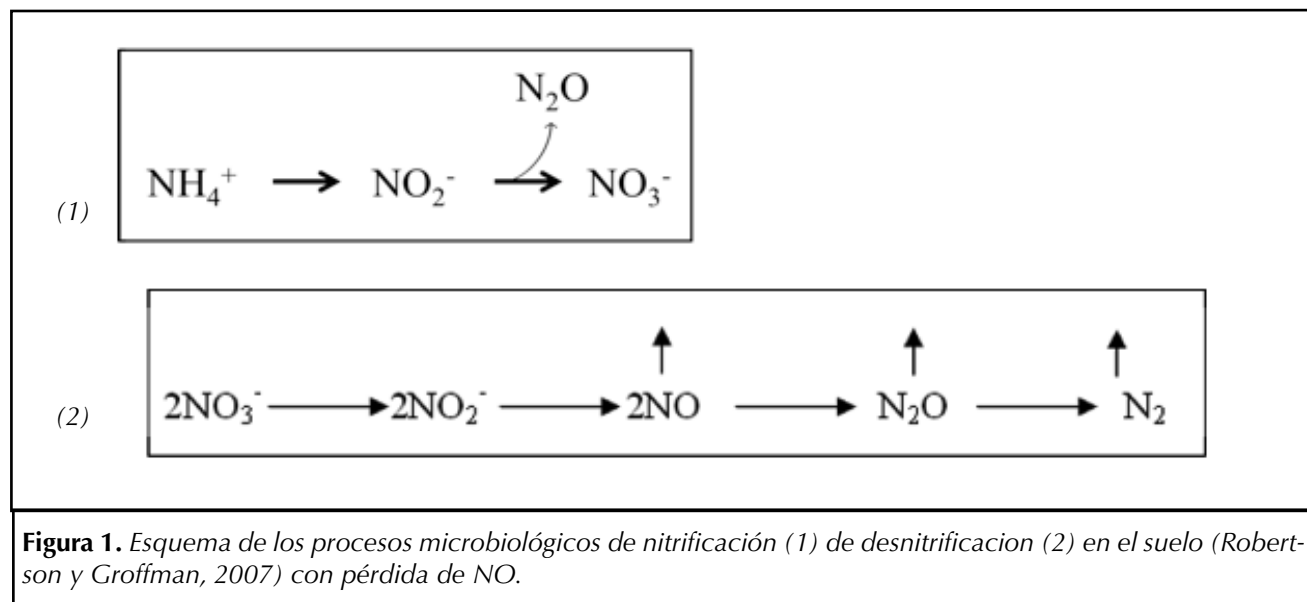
$N_2O$

(1) $NH_4^+ \rightarrow NO_2^- \rightarrow NO_3^-$

(2) $2NO_3^- \rightarrow 2NO_2^- \rightarrow 2NO \rightarrow N_2O \rightarrow N_2$

**Figura 1.** *Esquema de los procesos microbiológicos de nitrificación (1) de desnitrificacion (2) en el suelo (Robertson y Groffman, 2007) con pérdida de NO.*